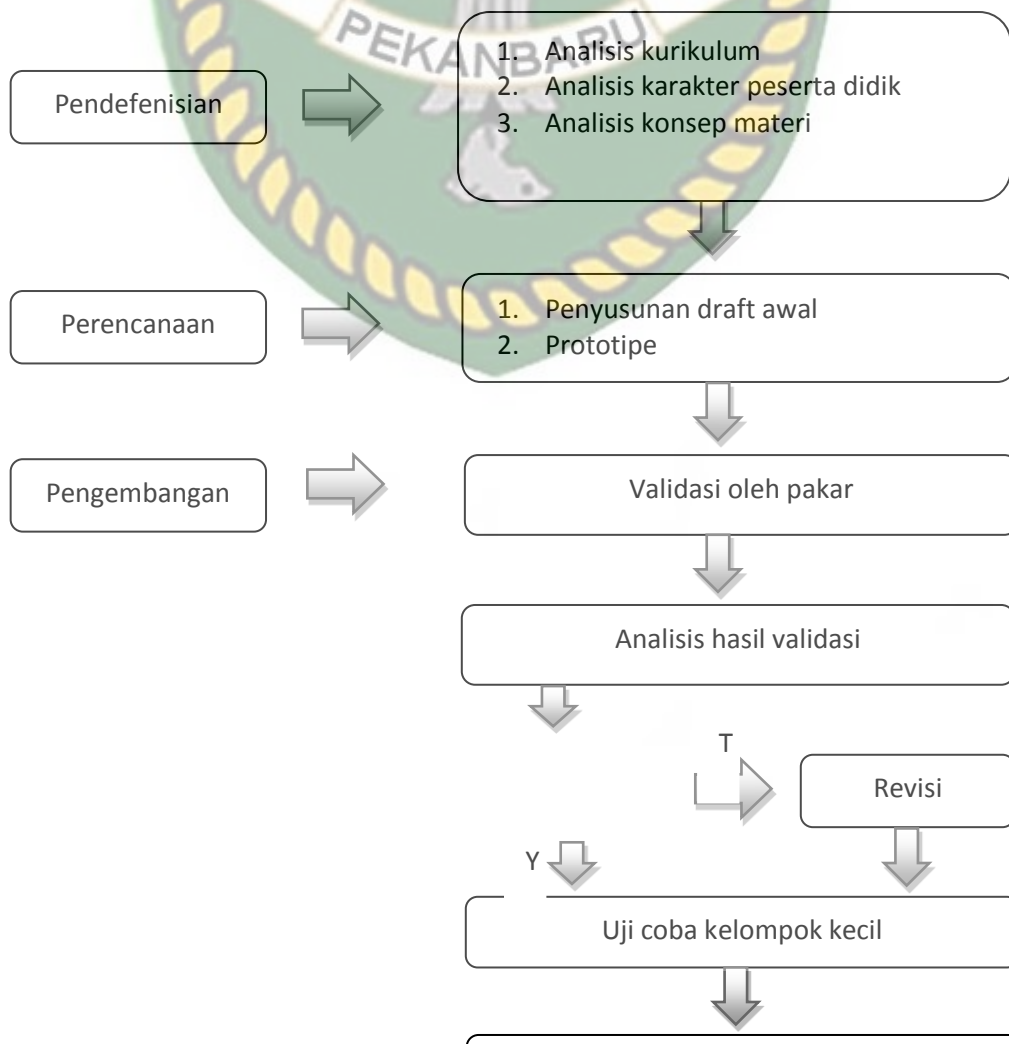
PEKANBARU

Pendefenisian

1. Analisis kurikulum
2. Analisis karakter peserta didik
3. Analisis konsep materi

Perencanaan

1. Penyusunan draft awal
2. Prototipe

Pengembangan

Validasi oleh pakar

Analisis hasil validasi

T

Revisi

Y

Uji coba kelompok kecil